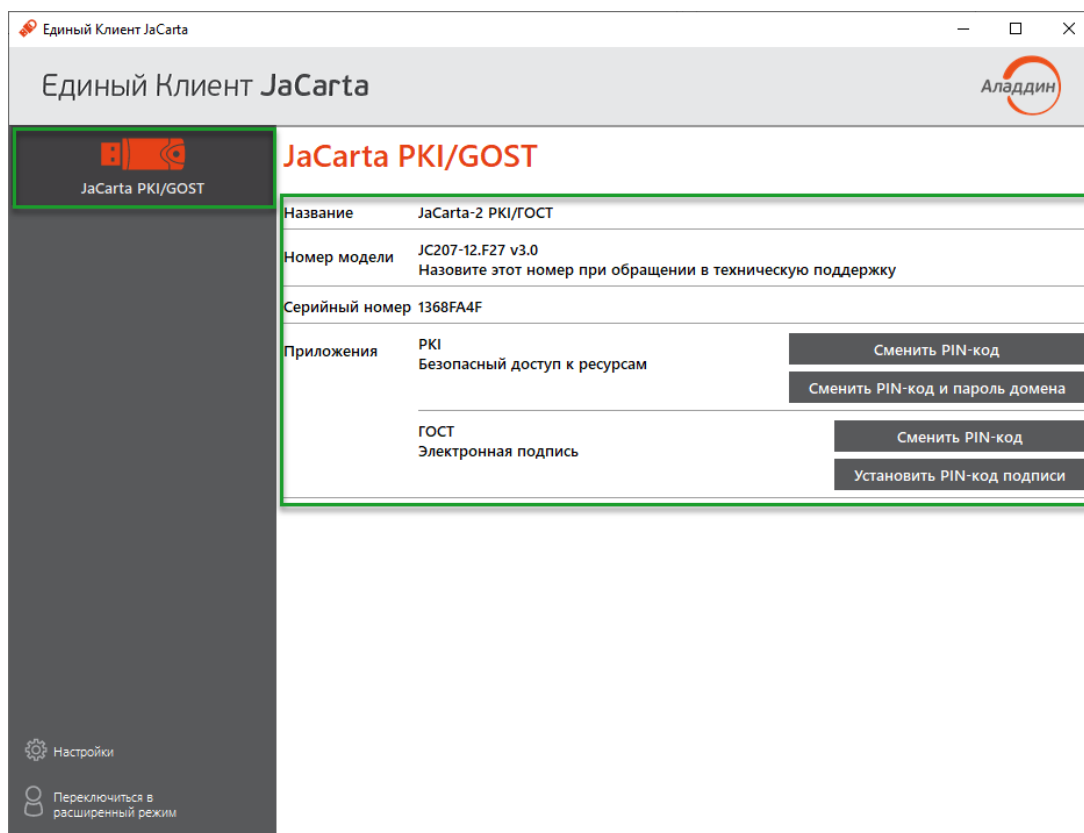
Единый Клиент JaCarta

Единый Клиент JaCarta

Аладдин

JaCarta PKI/GOST

JaCarta PKI/GOST

| | |
|---|---|
| Название | JaCarta-2 PKI/ГОСТ |
| Номер модели | JC207-12.F27 v3.0<br>Назовите этот номер при обращении в техническую поддержку |
| Серийный номер | 1368FA4F |
| Приложения | PKI<br>Безопасный доступ к ресурсам |

Сменить PIN-код

Сменить PIN-код и пароль домена

ГОСТ
Электронная подпись

Сменить PIN-код

Установить PIN-код подписи

Настройки

Переключиться в расширенный режим